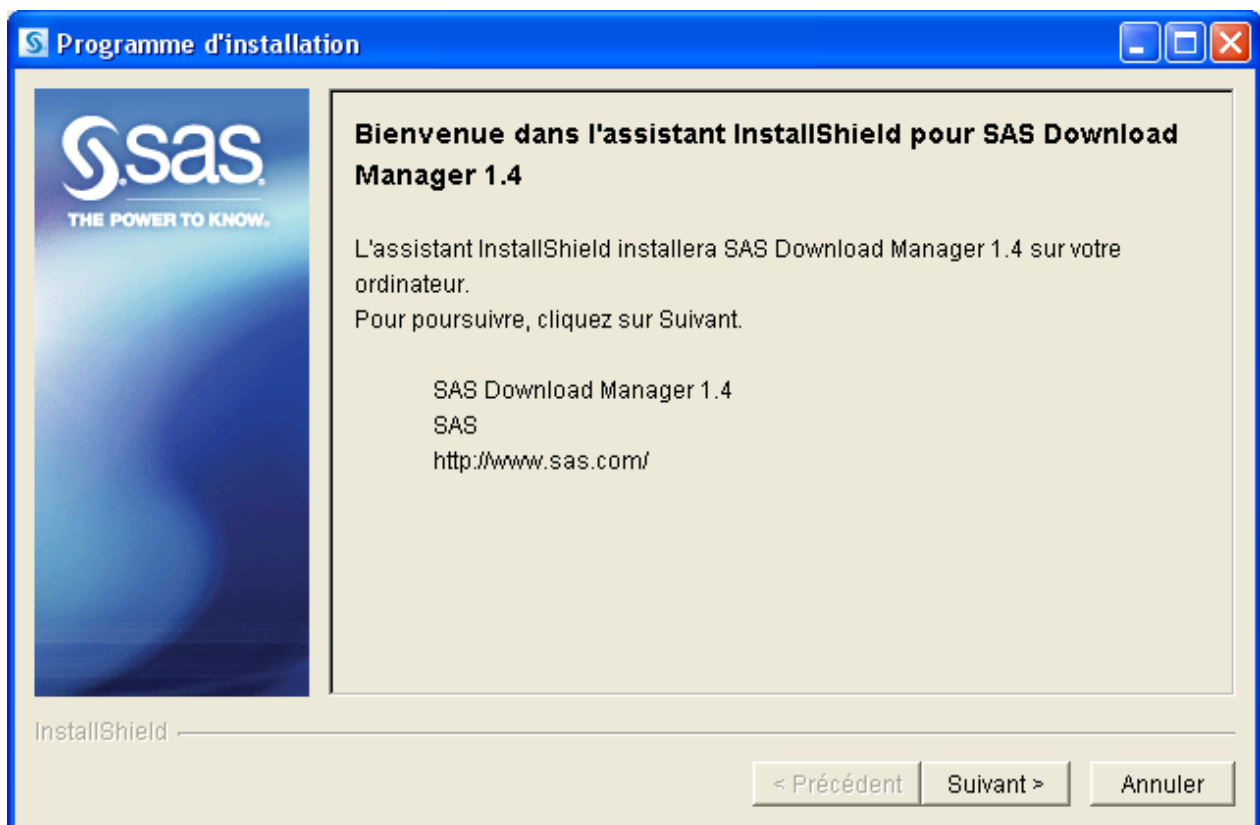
Programme d'installation

sas
THE POWER TO KNOW.

Bienvenue dans l'assistant InstallShield pour SAS Download Manager 1.4

L'assistant InstallShield installera SAS Download Manager 1.4 sur votre ordinateur.
Pour poursuivre, cliquez sur Suivant.

SAS Download Manager 1.4
SAS
http://www.sas.com/

InstallShield

< Précédent
Suivant >
Annuler